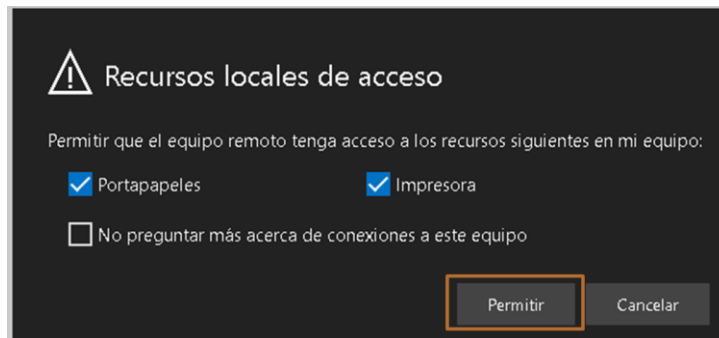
Recursos locales de acceso

Permitir que el equipo remoto tenga acceso a los recursos siguientes en mi equipo:

Portapapeles

Impresora

No preguntar más acerca de conexiones a este equipo

Permitir

Cancelar